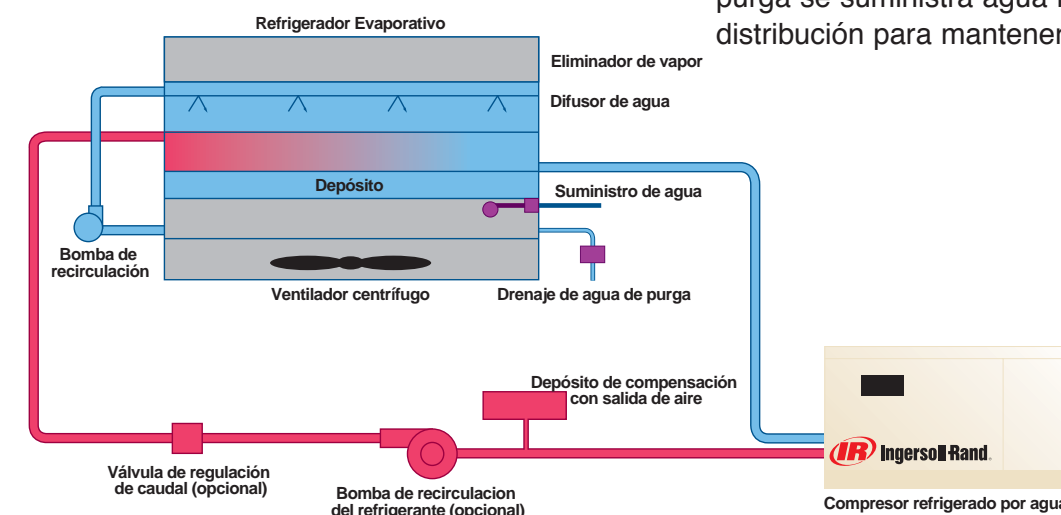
purga se suministra agua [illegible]
distribución para mantener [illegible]

Refrigerador Evaporativo

Eliminador de vapor

Difusor de agua

Depósito

Suministro de agua

Bomba de recirculación

Ventilador centrífugo

Drenaje de agua de purga

Depósito de compensación con salida de aire

IR Ingersoll Rand.

Válvula de regulación de caudal (opcional)

Bomba de recirculacion del refrigerante (opcional)

Compresor refrigerado por agua